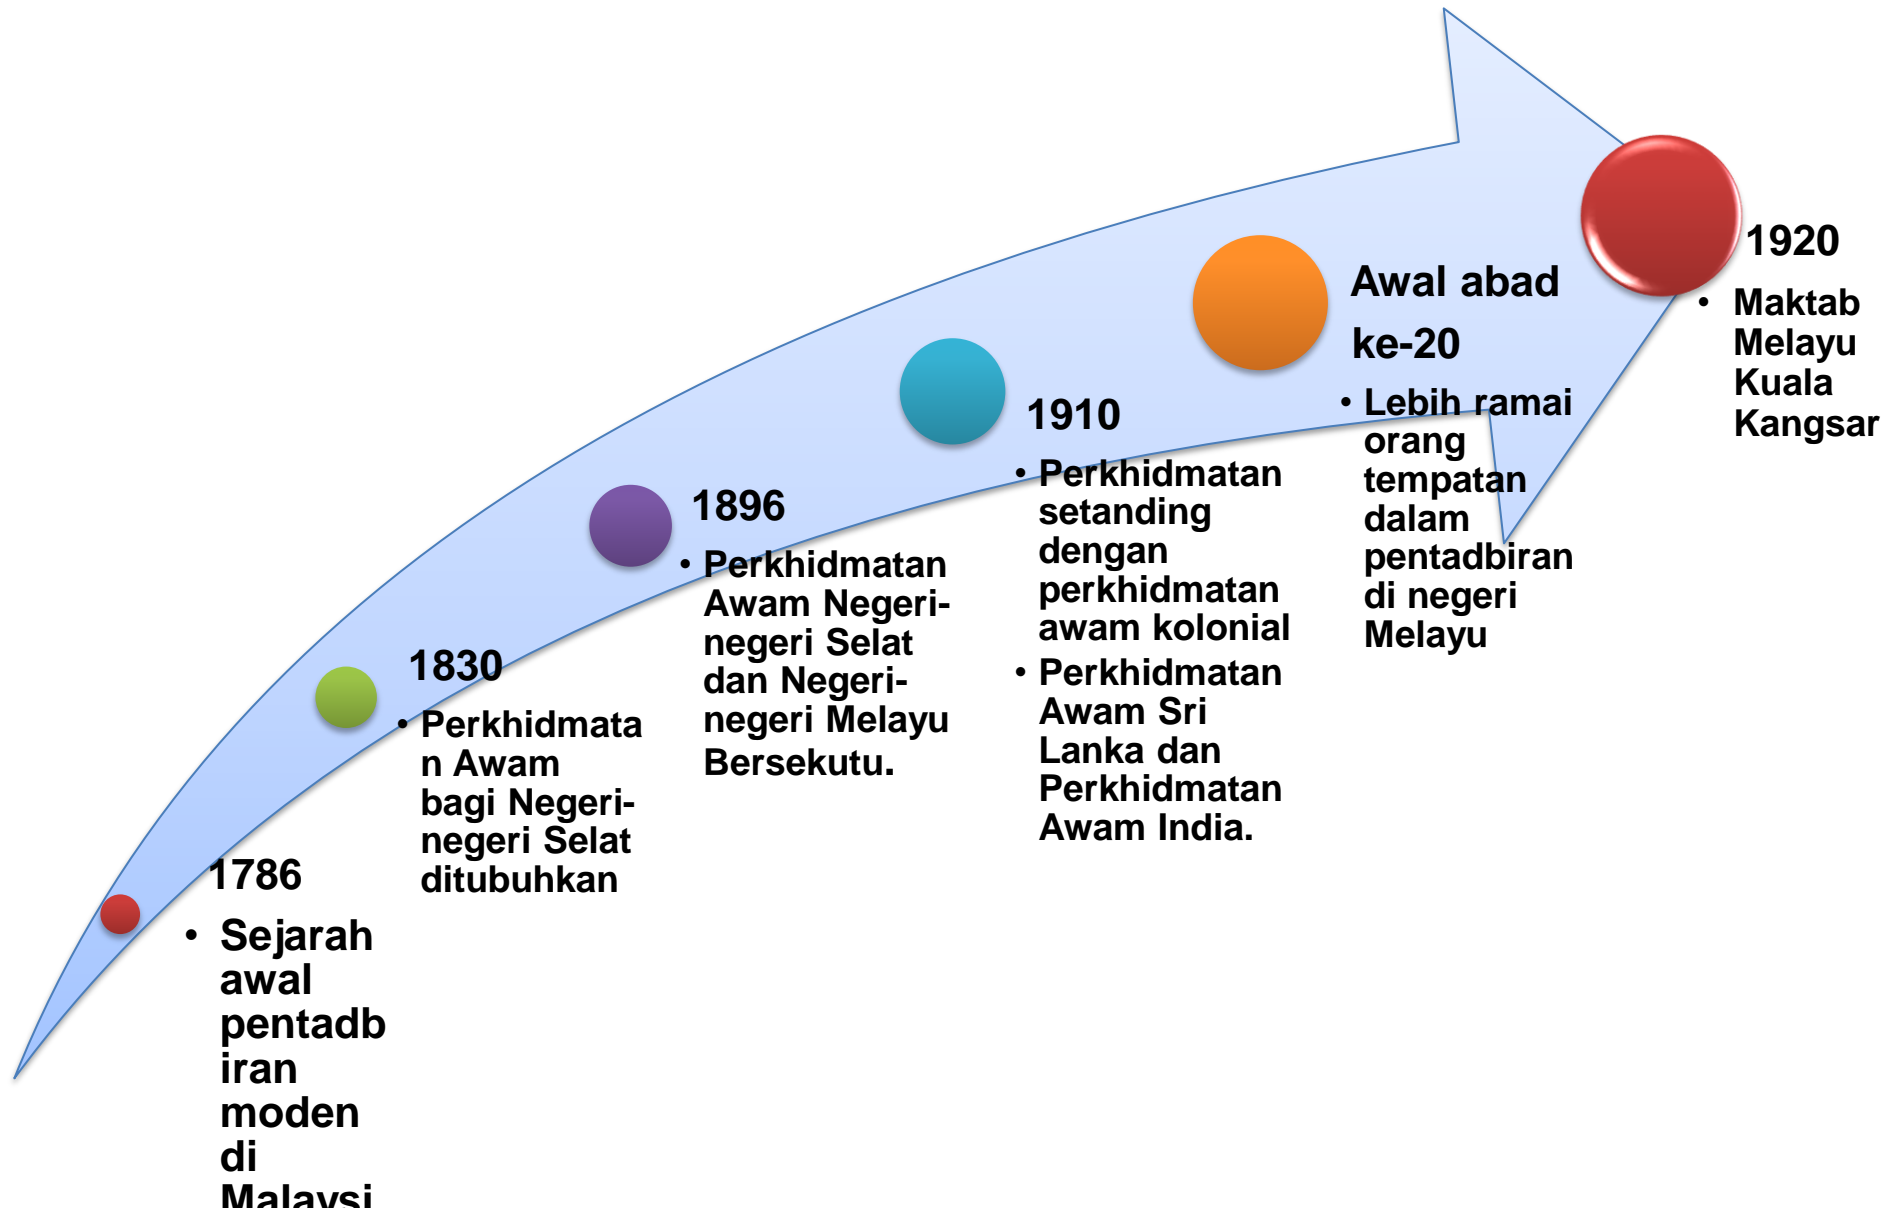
1786

- Sejarah awal pentadbiran moden di Malaysi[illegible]

1830

- Perkhidmatan Awam bagi Negeri-negeri Selat ditubuhkan

1896

- Perkhidmatan Awam Negeri-negeri Selat dan Negeri-negeri Melayu Bersekutu.

1910

- Perkhidmatan setanding dengan perkhidmatan awam kolonial
- Perkhidmatan Awam Sri Lanka dan Perkhidmatan Awam India.

Awal abad ke-20

- Lebih ramai orang tempatan dalam pentadbiran di negeri Melayu

1920

- Maktab Melayu Kuala Kangsar